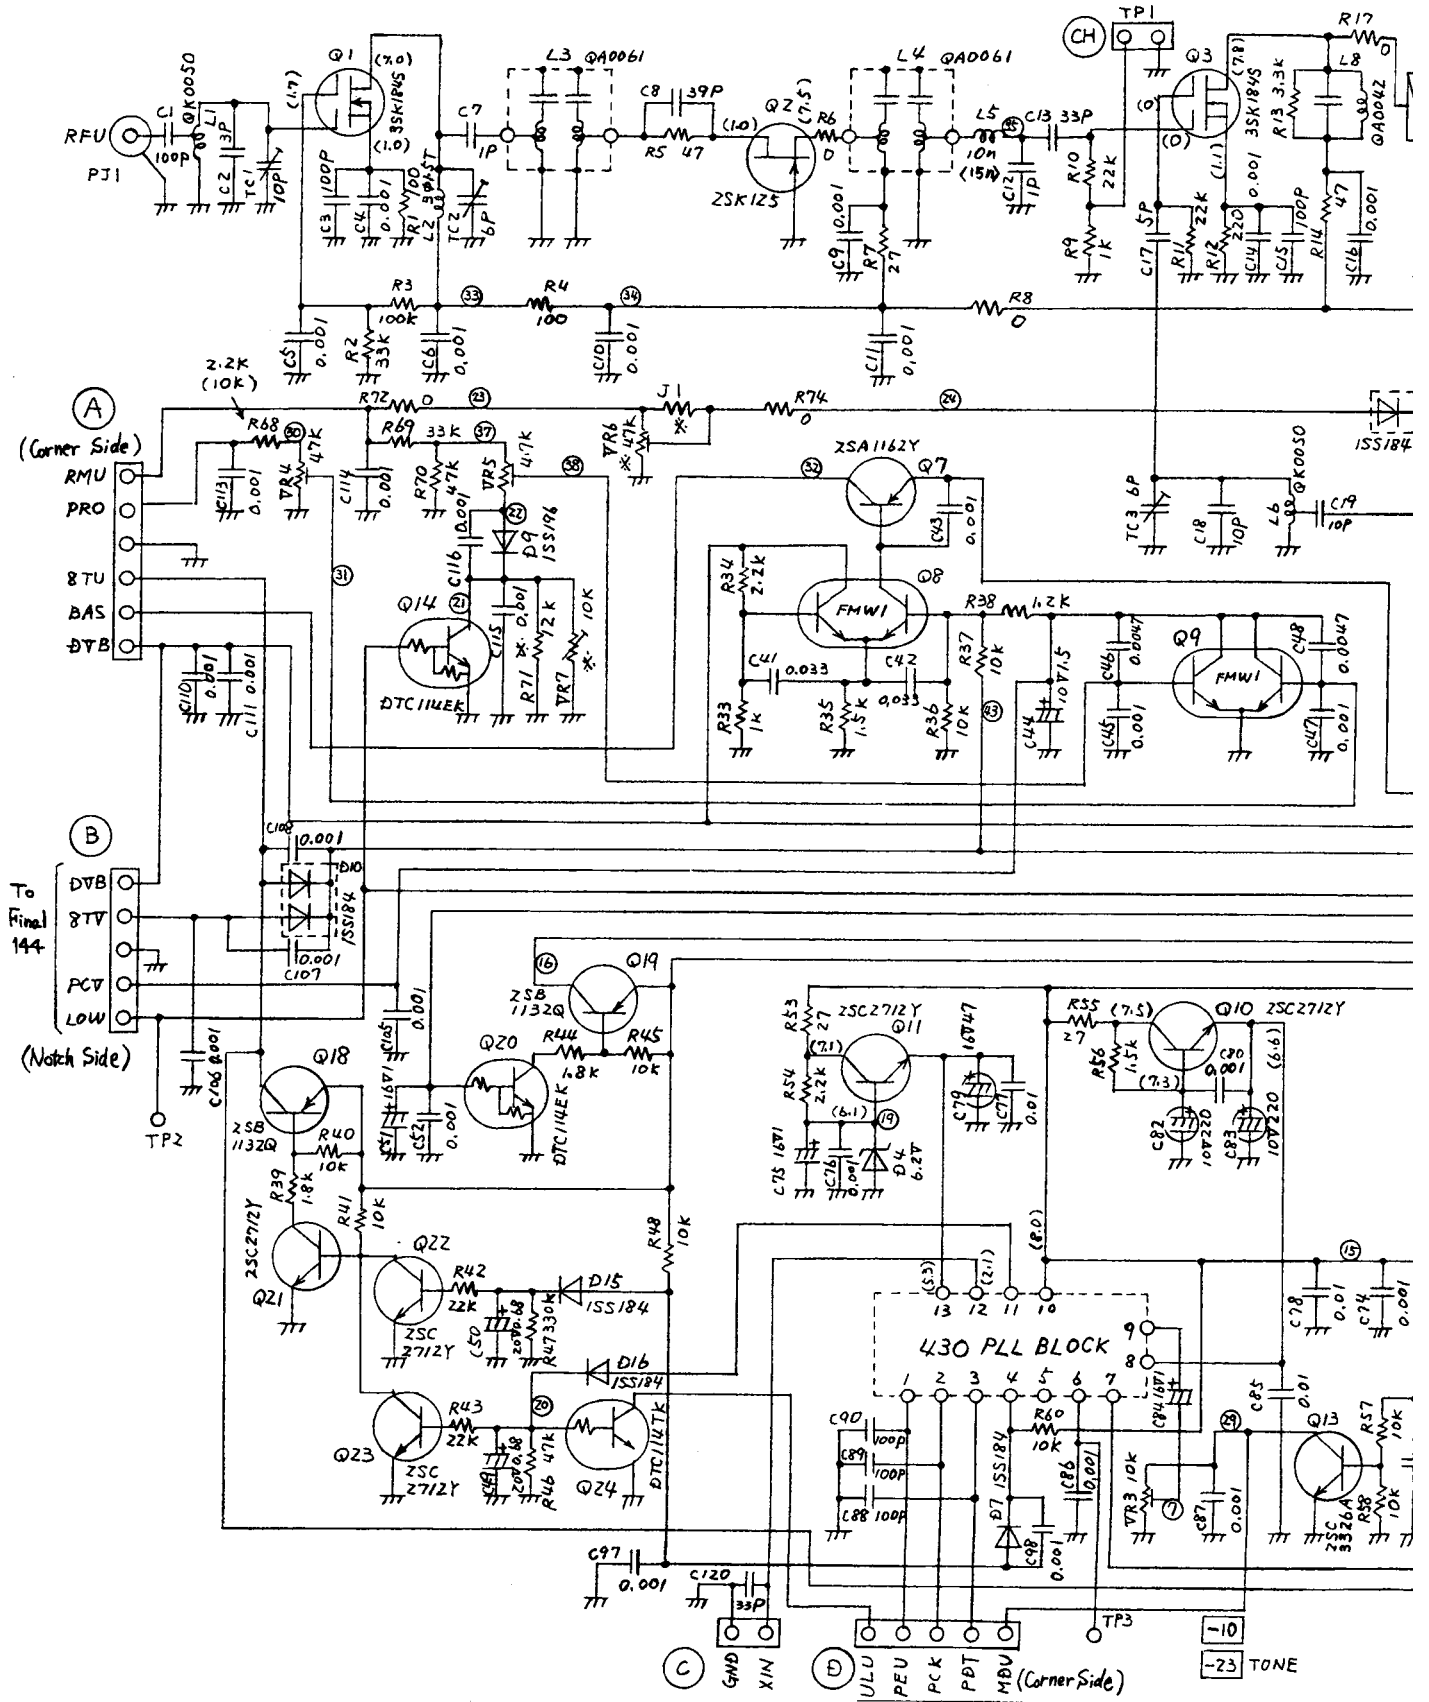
RFU
PJ1
C1
100P
QK0050
L1
C2 3P
TC1 10P
Q1
(7.0)
(1.7)
3SK184S
(1.0)
C3 100P
C4 0.001
R1 100
L2 9045T
TC2 6P
C7
1P
L3 QA0061
C8 39P
R5 47
(1.0)
Q2 (7.5)
2SK125
R6
0
L4 QA0061
C9 0.001
R7 27
L5
10n
(15n)
C13 33P
C12 1P
R10 22k
R9 1k
CH
TP1
Q3
(7.8)
(0)
(0)
3SK184S
(1.1)
R17
0
L8
R13 3.3k
QA0042
C17 5P
R11 22k
R12 220
C14 0.001
C15 100P
R14 47
C16 0.001
C5 0.001
R3 100k
R2 33k
C6 0.001
33
R4 100
34
C10 0.001
C11 0.001
R8 0
2.2K (10K)
A
(Corner Side)
RMU
PRO
8TU
BAS
DVB
R68
30
C113 0.001
VR4 47k
R72 0
23
R69 33k
37
C114 0.001
R70 47k
VR5 4.7k
38
J1
VR6 4.7k
R74 0
24
1SS184
31
Q14
C116 0.001
22
D9 1SS196
21
C115 0.001
R71 12k
VR7 10K
DTC114EK
C110 0.001
C111 0.001
32
2SA1162Y
Q7
C43 0.001
R34 2.2k
FMW1
Q8
R38 1.2K
C41 0.033
C42 0.033
R37 10k
R33 1k
R35 1.5k
R36 10k
43
C44 10V1.5
C46 0.0047
C45 0.001
Q9
FMW1
C48 0.0047
C47 0.001
TC3 6P
C18 10P
L6 QK0050
C19 10P
B
To Final 144
DVB
8TV
PCV
LOW
(Notch Side)
C108 0.001
D10
1SS184
C107 0.001
C106 0.001
TP2
C105 0.001
Q18
2SB 1132Q
R40 10k
R39 1.8k
R41 10k
2SC2712Y
Q21
16
2SB 1132Q
Q19
Q20
R44 1.8k
R45 10k
C51 16V1
C52 0.001
DTC114EK
Q22
2SC 2712Y
R42 22k
C50 20V0.68
R47 330k
D15 1SS184
R48 10k
Q23
2SC 2712Y
R43 22k
C49 20V0.68
R46 47k
20
D16 1SS184
Q24
DTC114TK
C97 0.001
C120 33P
C
GND XIN
R53 27
2SC2712Y
Q11
16V47
(7.1)
R54 2.2k
(6.1)
19
C79
C77 0.01
C75 16V1
C76 0.001
D4 6.2V
R55 27
(7.5)
Q10 2SC2712Y
R56 1.5k
(7.3)
C80 0.001
(6.6)
C82 10V220
C83 10V220
(8.0)
(5.3)
(2.1)
13 12 11 10
430 PLL BLOCK
9
8
1 2 3 4 5 6 7
15
C78 0.01
C74 0.001
C85 0.01
C84 16V1
C90 100P
C89 100P
C88 100P
D7 1SS184
R60 10k
C86 0.001
C98 0.001
VR3 10k
7
29
C87 0.001
Q13
2SC 3326A
R57 10k
R58 10k
TP3
D
ULU PEU PCK PDT MDU (Corner Side)
-10
-23 TONE